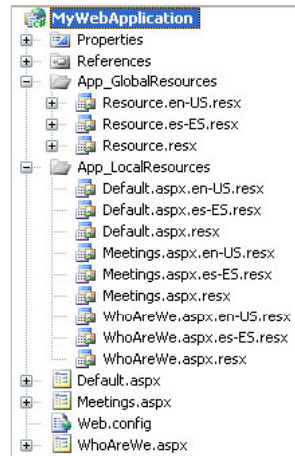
MyWebApplication
Properties
References
App_GlobalResources
Resource.en-US.resx
Resource.es-ES.resx
Resource.resx
App_LocalResources
Default.aspx.en-US.resx
Default.aspx.es-ES.resx
Default.aspx.resx
Meetings.aspx.en-US.resx
Meetings.aspx.es-ES.resx
Meetings.aspx.resx
WhoAreWe.aspx.en-US.resx
WhoAreWe.aspx.es-ES.resx
WhoAreWe.aspx.resx
Default.aspx
Meetings.aspx
Web.config
WhoAreWe.aspx